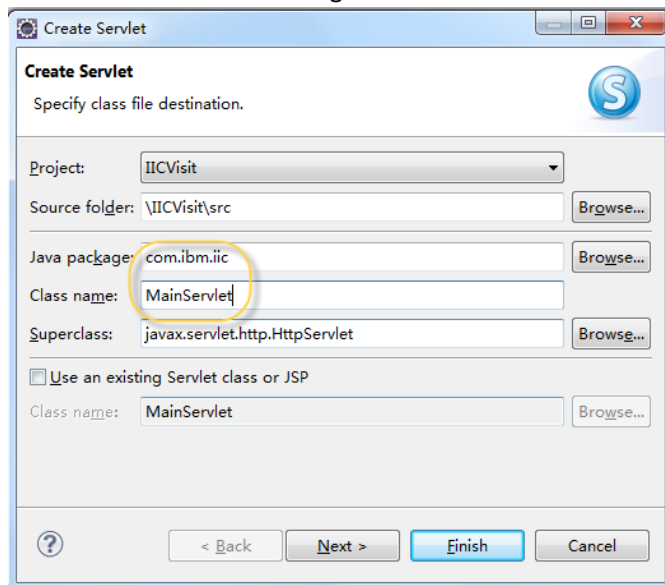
Create Servlet

Create Servlet
Specify class file destination.

Project: IICVisit
Source folder: \IICVisit\src Browse...
Java package: com.ibm.iic Browse...
Class name: MainServlet
Superclass: javax.servlet.http.HttpServlet Browse...
Use an existing Servlet class or JSP
Class name: MainServlet Browse...

< Back Next > Finish Cancel